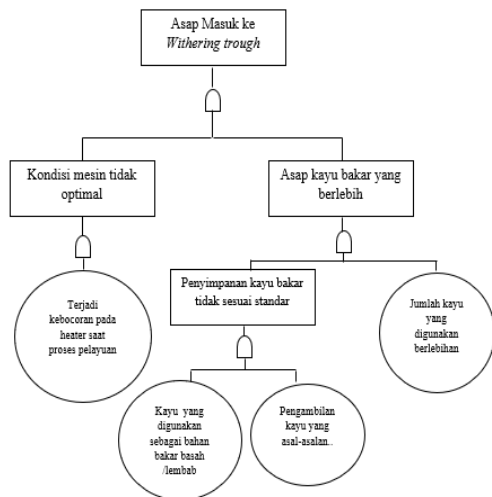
Asap Masuk ke *Withering trough*

Kondisi mesin tidak optimal

Asap kayu bakar yang berlebih

Terjadi kebocoran pada heater saat proses pelayuan

Penyimpanan kayu bakar tidak sesuai standar

Jumlah kayu yang digunakan berlebihan

Kayu yang digunakan sebagai bahan bakar basah /lembab

Pengambilan kayu yang asal-asalan..